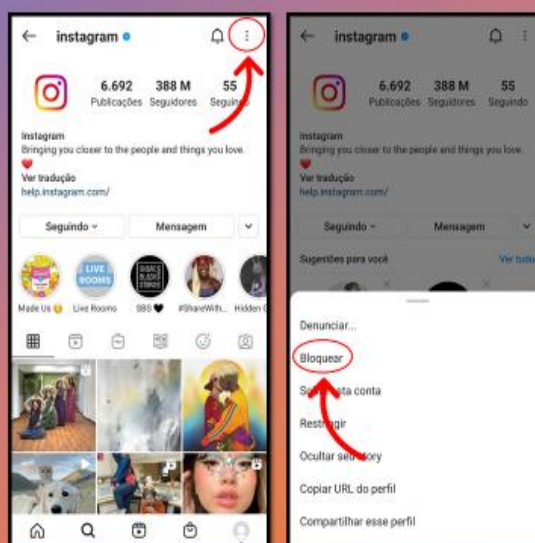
instagram

6.692 Publicações
388 M Seguidores
55 Seguindo

Instagram
Bringing you closer to the people and things you love.
❤️
Ver tradução
help.instagram.com/

Seguindo
Mensagem

LIVE ROOMS
SHARE BLACK STORIES

Made Us
Live Rooms
SBS
#ShareWith...
Hidden G

instagram

6.692 Publicações
388 M Seguidores
55 Seguindo

Instagram
Bringing you closer to the people and things you love.
❤️
Ver tradução
help.instagram.com/

Seguindo
Mensagem

Sugestões para você
Ver tudo

Denunciar...
Bloquear
S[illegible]sta conta
Rest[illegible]gir
Ocultar seu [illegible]ory
Copiar URL do perfil
Compartilhar esse perfil